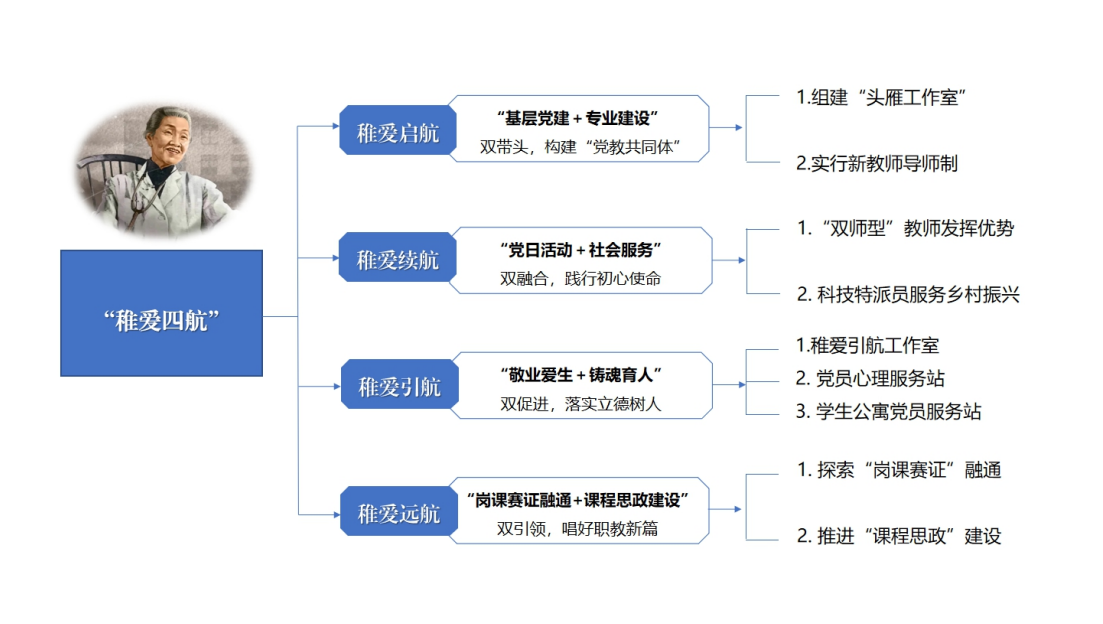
“稚爱四航”

稚爱启航
“基层党建＋专业建设”
双带头，构建“党教共同体”
1.组建“头雁工作室”
2.实行新教师导师制

稚爱续航
“党日活动＋社会服务”
双融合，践行初心使命
1. “双师型”教师发挥优势
2. 科技特派员服务乡村振兴

稚爱引航
“敬业爱生＋铸魂育人”
双促进，落实立德树人
1.稚爱引航工作室
2. 党员心理服务站
3. 学生公寓党员服务站

稚爱远航
“岗课赛证融通+课程思政建设”
双引领，唱好职教新篇
1. 探索“岗课赛证”融通
2. 推进“课程思政”建设